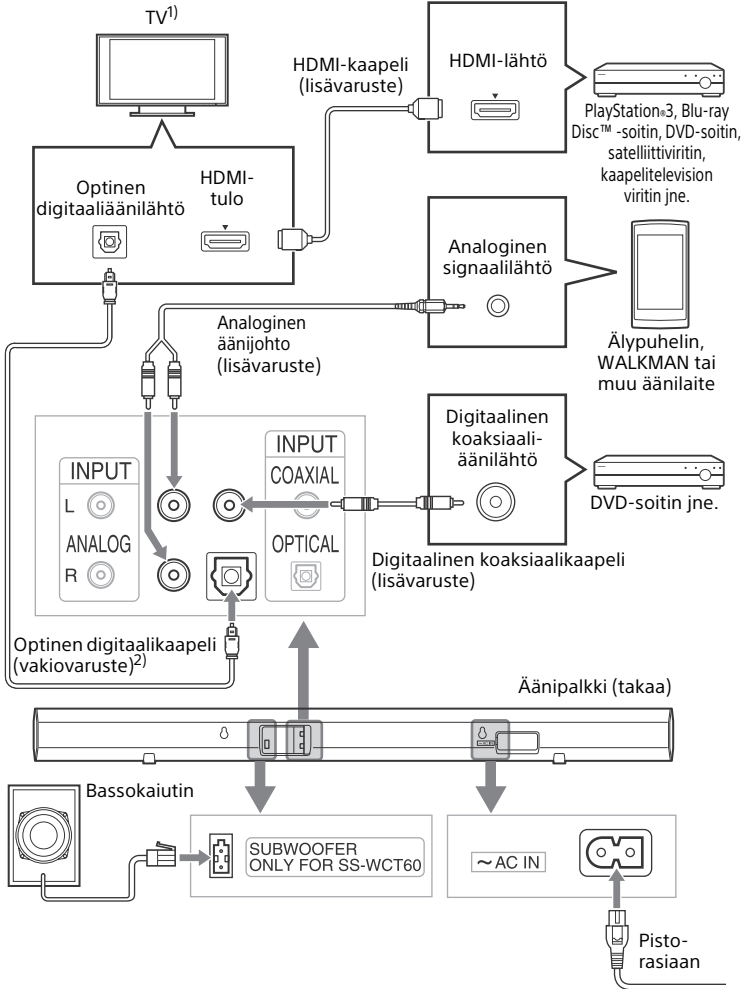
TV$^{1)}$

HDMI-kaapeli (lisävaruste)

HDMI-lähtö

PlayStation®3, Blu-ray Disc™ -soitin, DVD-soitin, satelliittiviritin, kaapelitelevision viritin jne.

Optinen digitaaliäänilähtö

HDMI-tulo

Analoginen signaalilähtö

Analoginen äänijohto (lisävaruste)

Älypuhelin, WALKMAN tai muu äänilaite

INPUT
L
ANALOG
R

INPUT
COAXIAL
OPTICAL

Digitaalinen koaksiaaliäänilähtö

DVD-soitin jne.

Digitaalinen koaksiaalikaapeli (lisävaruste)

Optinen digitaalikaapeli (vakiovaruste)$^{2)}$

Äänipalkki (takaa)

Bassokaiutin

SUBWOOFER ONLY FOR SS-WCT60

~ AC IN

Pistorasiaan